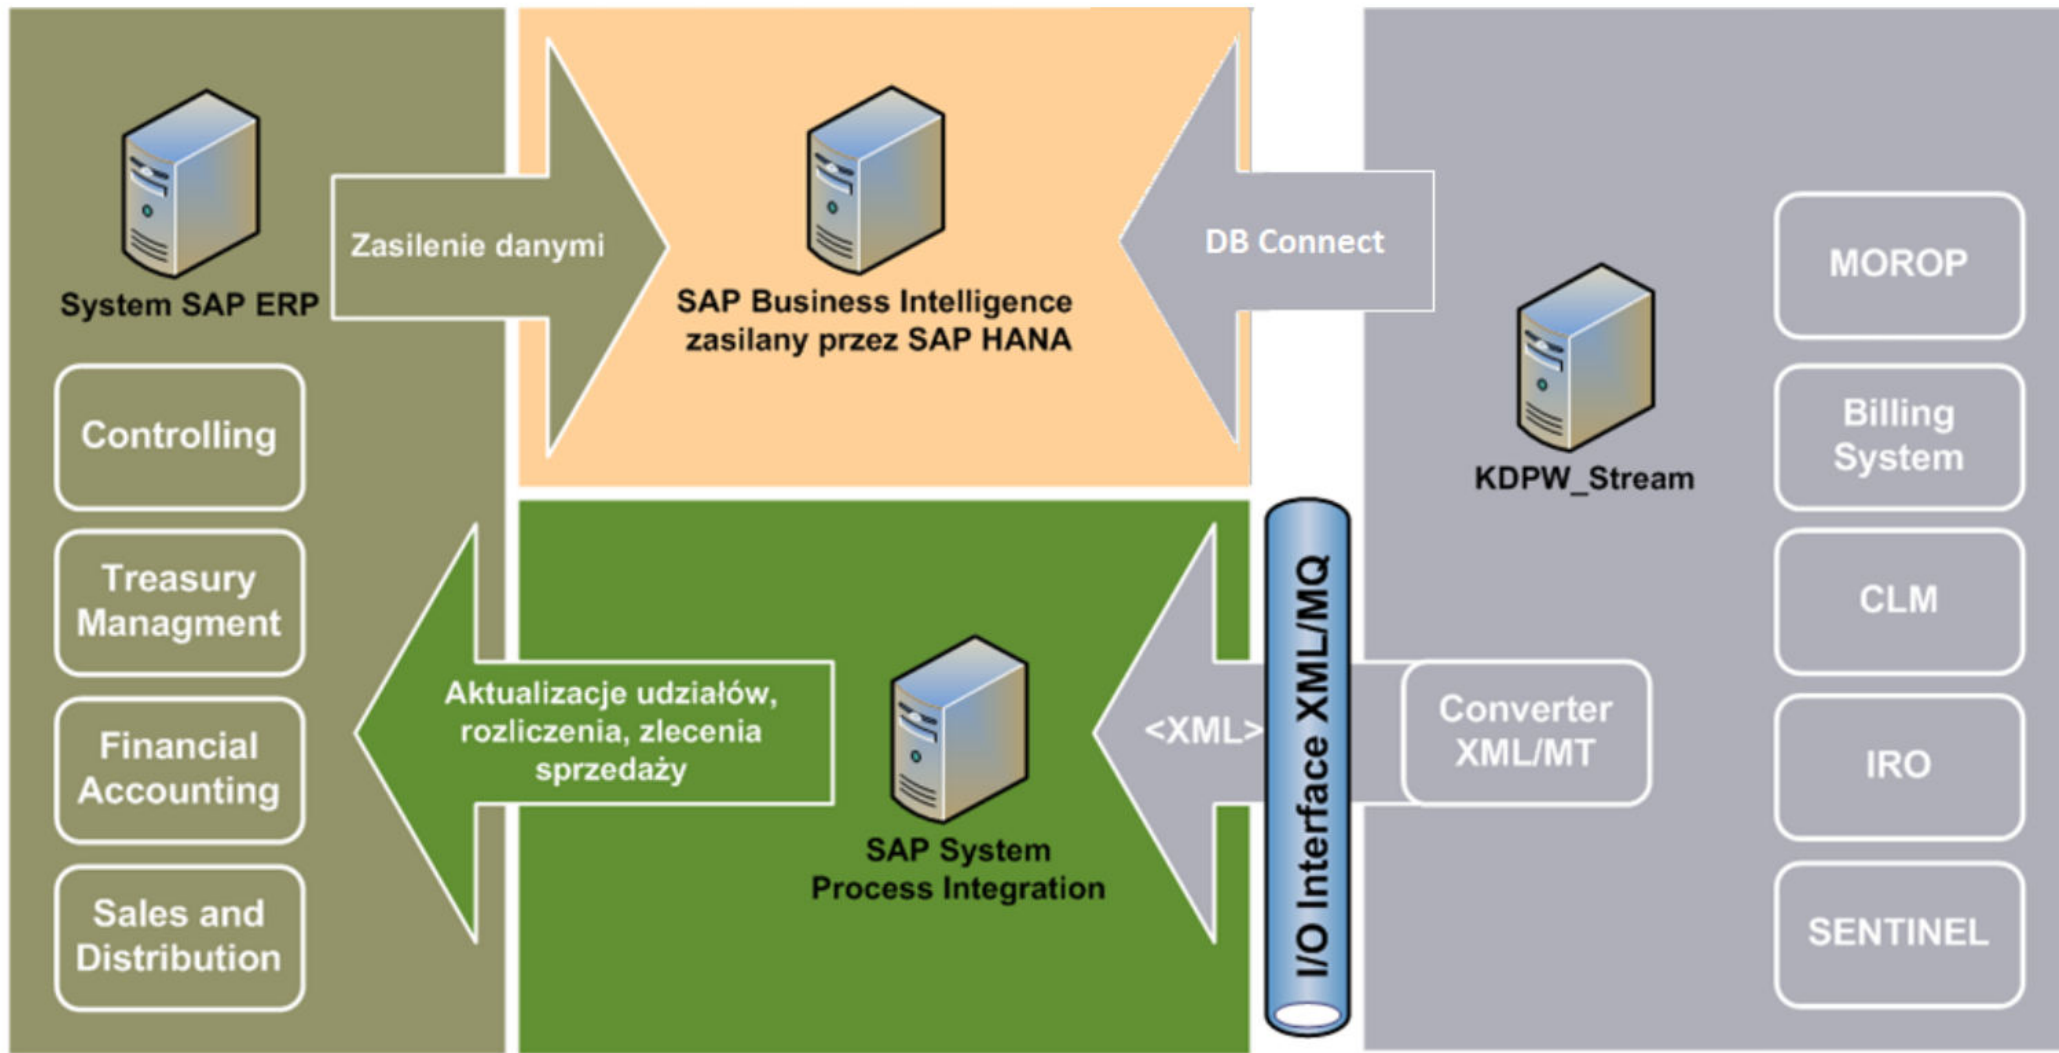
System SAP ERP

Zasilenie danymi

SAP Business Intelligence zasilany przez SAP HANA

DB Connect

KDPW_Stream

MOROP

Billing System

CLM

IRO

SENTINEL

Controlling

Treasury Managment

Financial Accounting

Sales and Distribution

Aktualizacje udziałów, rozliczenia, zlecenia sprzedaży

SAP System Process Integration

<XML>

I/O Interface XML/MQ

Converter XML/MT